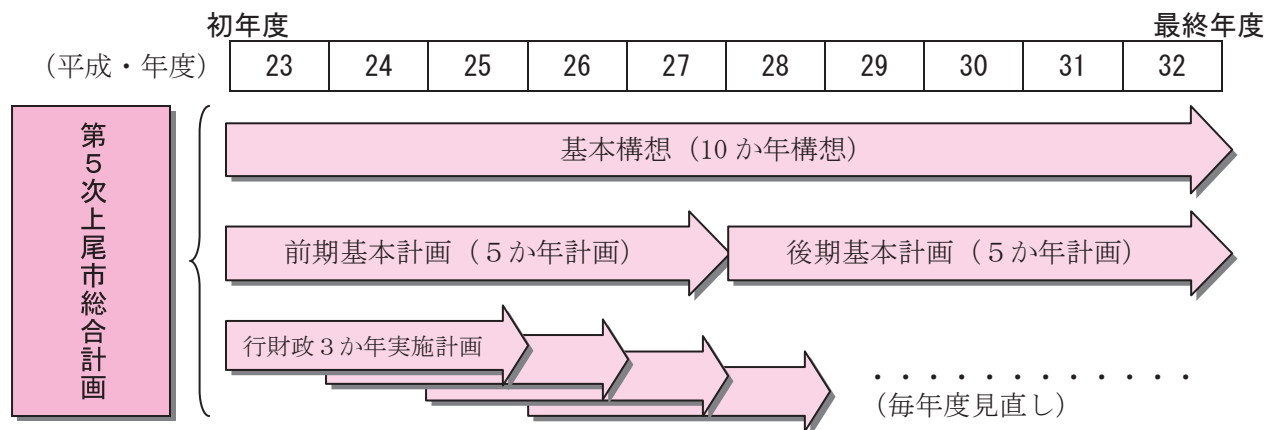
初年度

最終年度

（平成・年度）

| 23 | 24 | 25 | 26 | 27 | 28 | 29 | 30 | 31 | 32 |
|---|---|---|---|---|---|---|---|---|---|

第5次上尾市総合計画

基本構想（10か年構想）

前期基本計画（5か年計画）

後期基本計画（5か年計画）

行財政3か年実施計画

・・・・・・・・・・・・

（毎年度見直し）